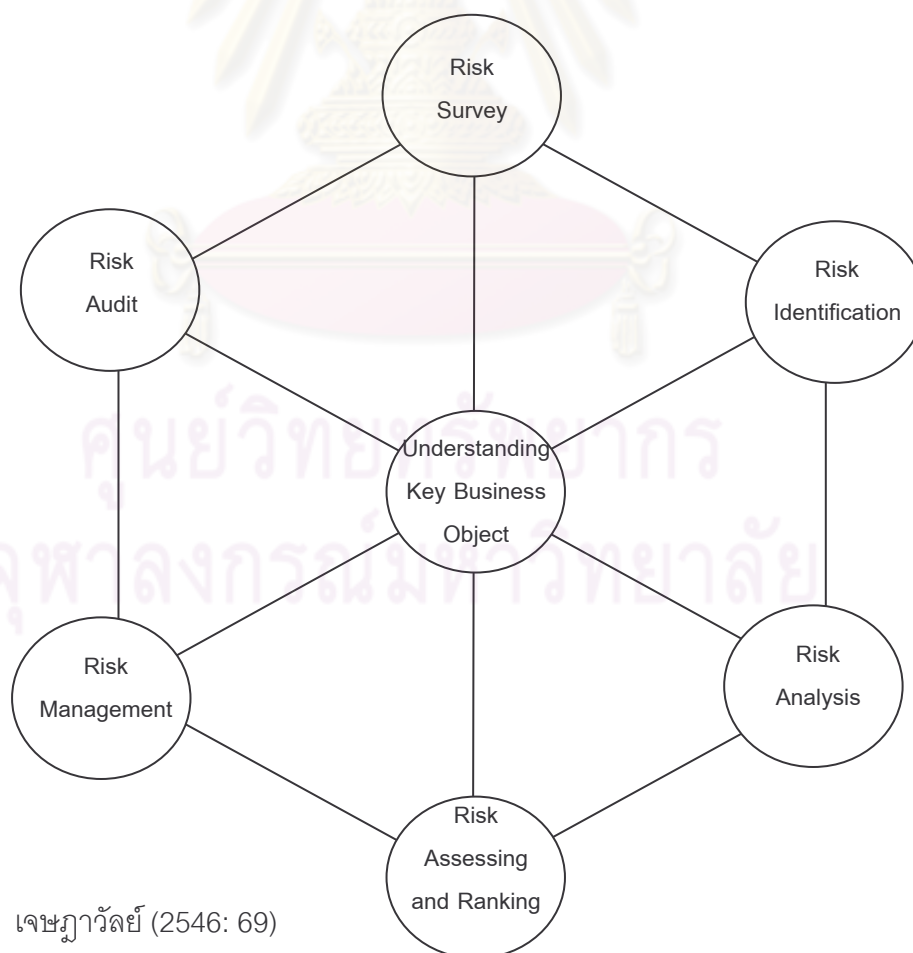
Risk Survey

Risk Audit

Risk Identification

Understanding Key Business Object

Risk Management

Risk Analysis

Risk Assessing and Ranking

ศูนย์วิทยทรัพยากร
จุฬาลงกรณ์มหาวิทยาลัย

เจษฎาวัลย์ (2546: 69)